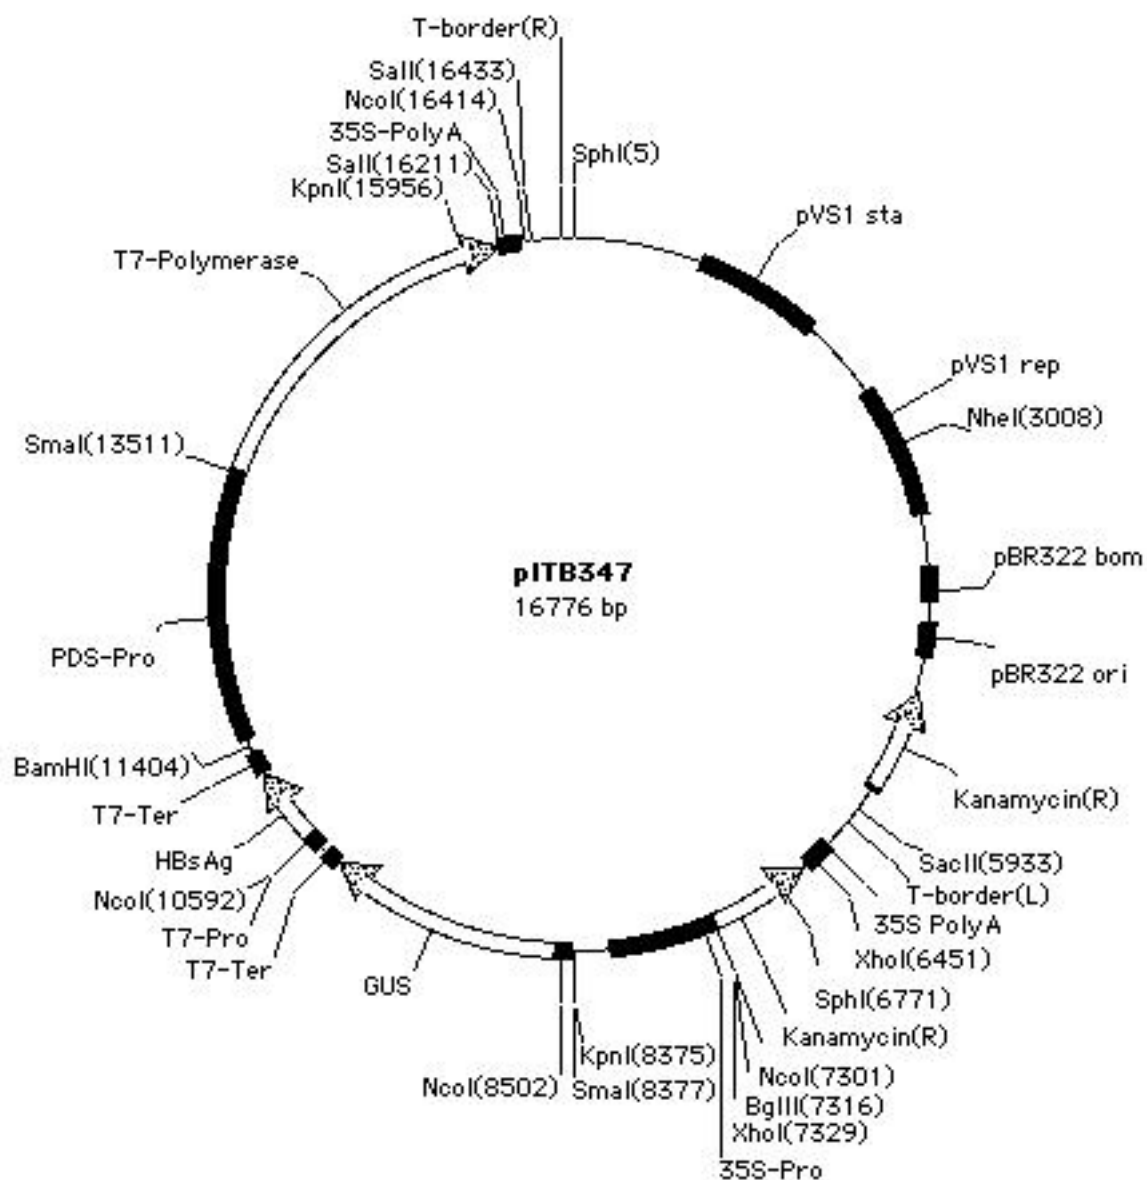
T-border(R)
SalI(16433)
NcoI(16414)
35S-PolyA
SalI(16211)
KpnI(15956)
SphI(5)
pVS1 sta
T7-Polymerase
pVS1 rep
NheI(3008)
SmaI(13511)
pITB347
16776 bp
pBR322 bom
pBR322 ori
PDS-Pro
BamHI(11404)
T7-Ter
Kanamycin(R)
HBsAg
SacII(5933)
T-border(L)
35S PolyA
NcoI(10592)
T7-Pro
T7-Ter
XhoI(6451)
GUS
SphI(6771)
Kanamycin(R)
KpnI(8375)
NcoI(7301)
NcoI(8502)
SmaI(8377)
BglII(7316)
XhoI(7329)
35S-Pro